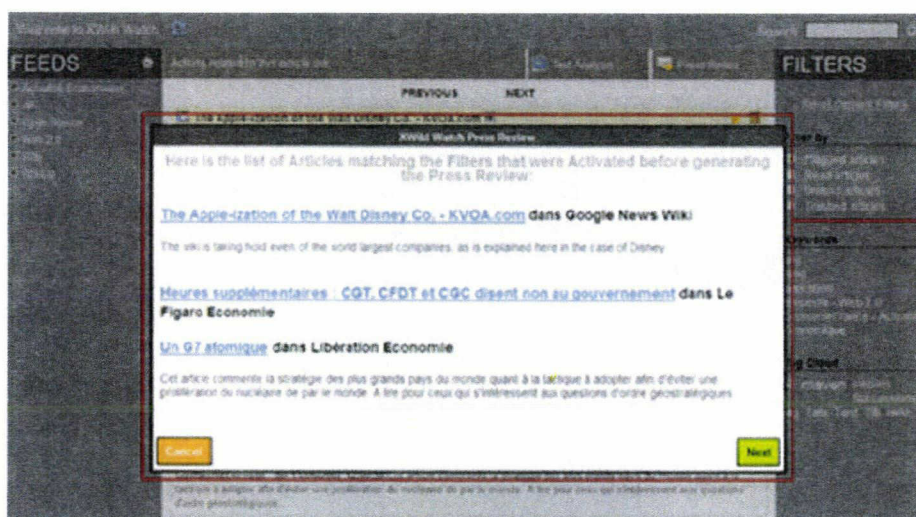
Welcome to XWiki Watch

Search

FEEDS

Activity related to the article on

Set Analysis

Press Review

FILTERS

PREVIOUS

NEXT

The Apple-ization of the Walt Disney Co. - KVOA.com

XWiki Watch Press Review

Here is the list of Articles matching the Filters that were Activated before generating the Press Review:

The Apple-ization of the Walt Disney Co. - KVOA.com dans Google News Wiki

The wiki is taking hold even of the world largest companies, as is explained here in the case of Disney

Heures supplémentaires : CGT, CFDT et CGC disent non au gouvernement dans Le Figaro Economie

Un G7 atomique dans Libération Economie

Cet article commente la stratégie des plus grands pays du monde quant à la tactique à adopter afin d'éviter une prolifération du nucléaire de par le monde. A lire pour ceux qui s'intéressent aux questions d'ordre géostratégiques

Cancel

Next

Filter by

Flagged articles

Read articles

Deleted articles

Trashed articles

Keywords

Tag Cloud

quant à la tactique à adopter afin d'éviter une prolifération du nucléaire de par le monde. A lire pour ceux qui s'intéressent aux questions d'ordre géostratégiques